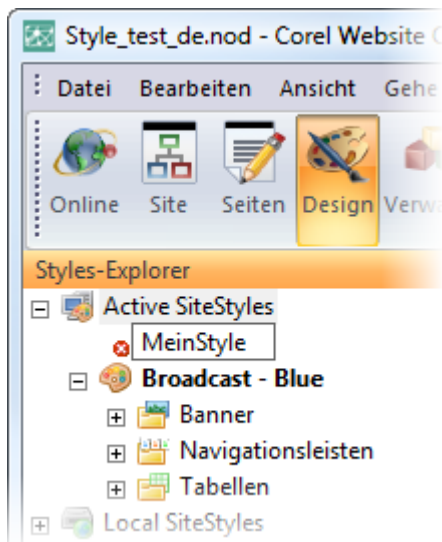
Style_test_de.nod - Corel Website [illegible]

Datei Bearbeiten Ansicht Gehe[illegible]

Online Site Seiten Design Verw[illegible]

Styles-Explorer

Active SiteStyles

MeinStyle

Broadcast - Blue

Banner

Navigationsleisten

Tabellen

Local SiteStyles